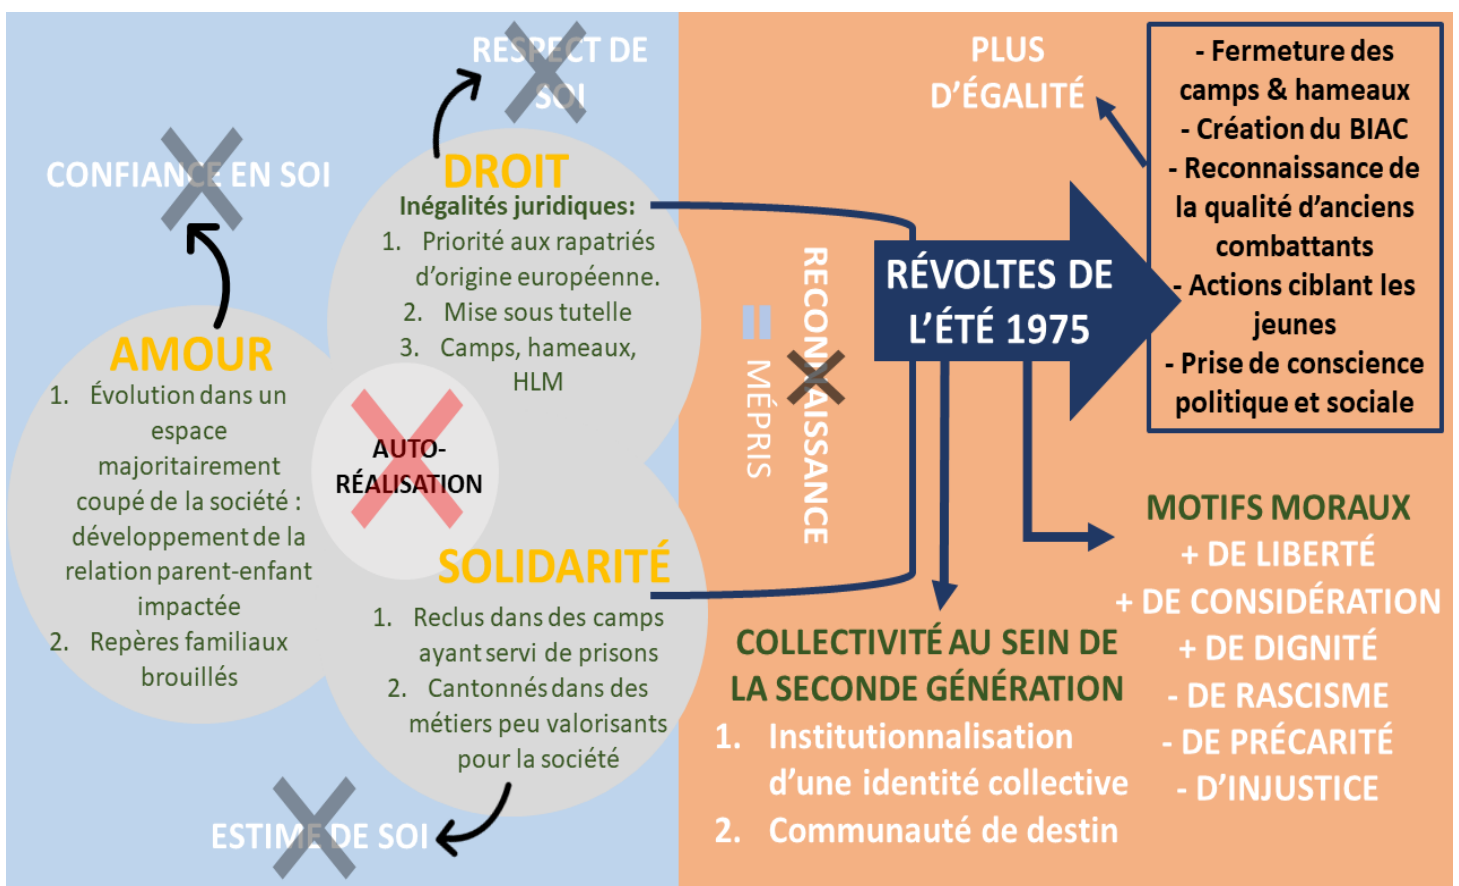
RESPECT DE SOI

CONFIANCE EN SOI

DROIT
Inégalités juridiques:
1. Priorité aux rapatriés d'origine européenne.
2. Mise sous tutelle
3. Camps, hameaux, HLM

AMOUR
1. Évolution dans un espace majoritairement coupé de la société : développement de la relation parent-enfant impactée
2. Repères familiaux brouillés

AUTO-RÉALISATION

SOLIDARITÉ
1. Reclus dans des camps ayant servi de prisons
2. Cantonnés dans des métiers peu valorisants pour la société

ESTIME DE SOI

RECONNAISSANCE
=
MÉPRIS

PLUS D'ÉGALITÉ

- Fermeture des camps & hameaux
- Création du BIAC
- Reconnaissance de la qualité d'anciens combattants
- Actions ciblant les jeunes
- Prise de conscience politique et sociale

RÉVOLTES DE L'ÉTÉ 1975

MOTIFS MORAUX
+ DE LIBERTÉ
+ DE CONSIDÉRATION
+ DE DIGNITÉ
- DE RASCISME
- DE PRÉCARITÉ
- D'INJUSTICE

COLLECTIVITÉ AU SEIN DE LA SECONDE GÉNÉRATION
1. Institutionnalisation d'une identité collective
2. Communauté de destin